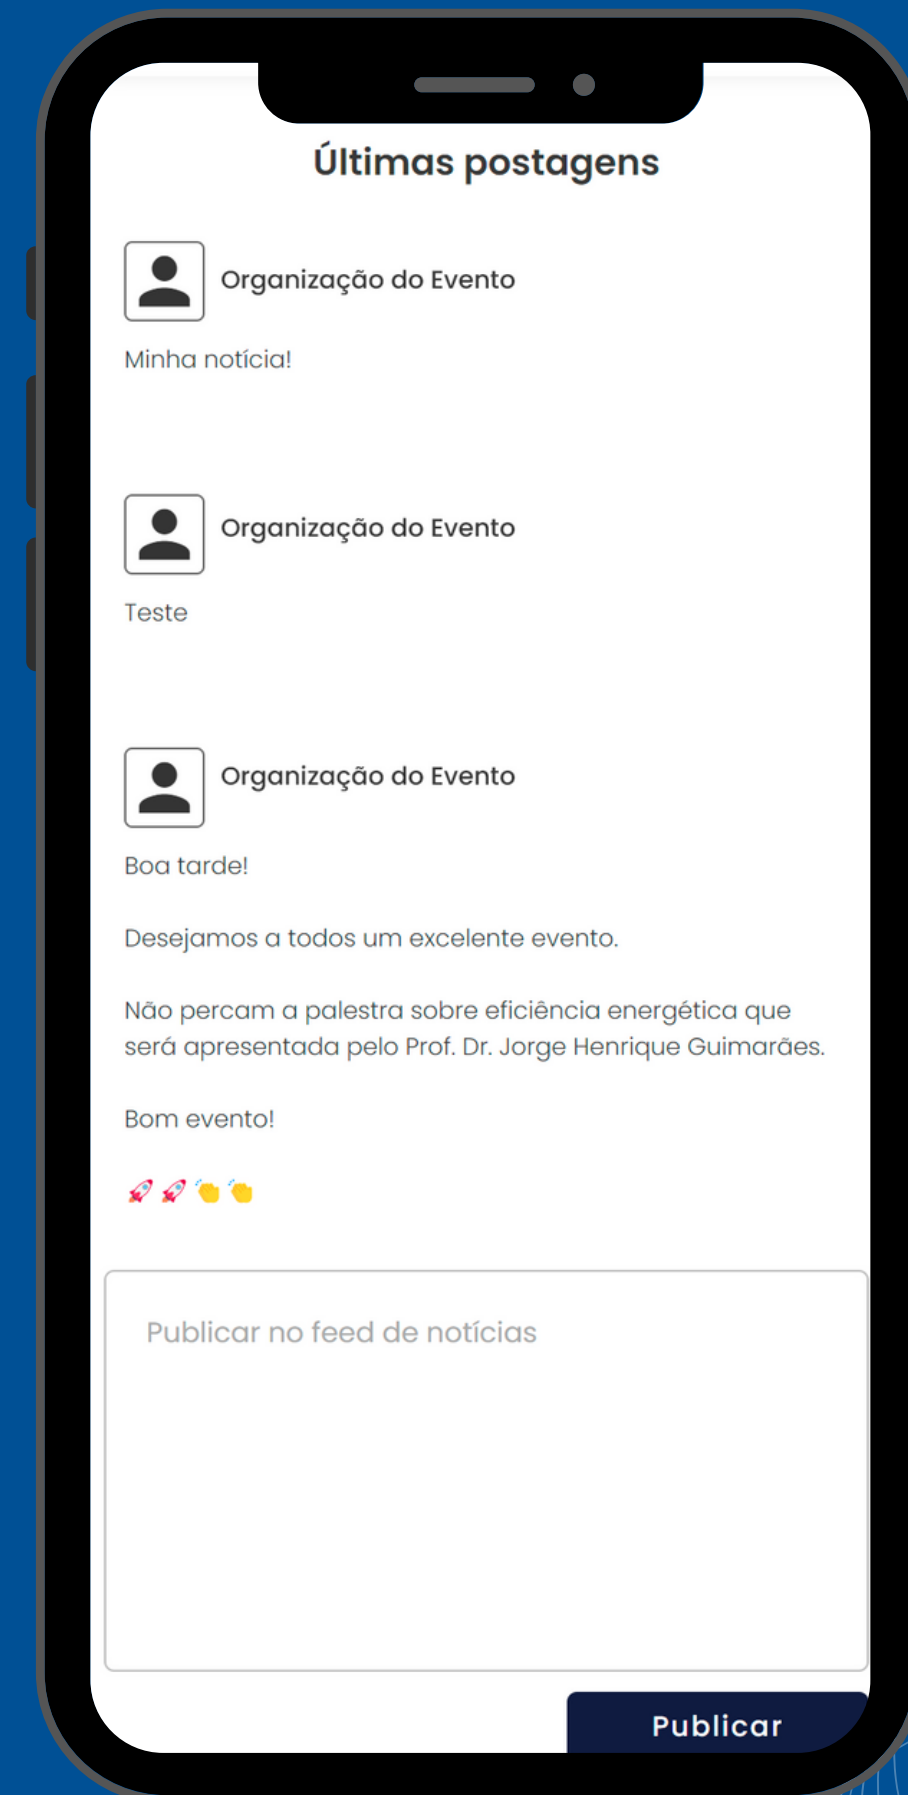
Últimas postagens

Organização do Evento

Minha notícia!

Organização do Evento

Teste

Organização do Evento

Boa tarde!

Desejamos a todos um excelente evento.

Não percam a palestra sobre eficiência energética que será apresentada pelo Prof. Dr. Jorge Henrique Guimarães.

Bom evento!

🚀🚀👏👏

Publicar no feed de notícias

Publicar